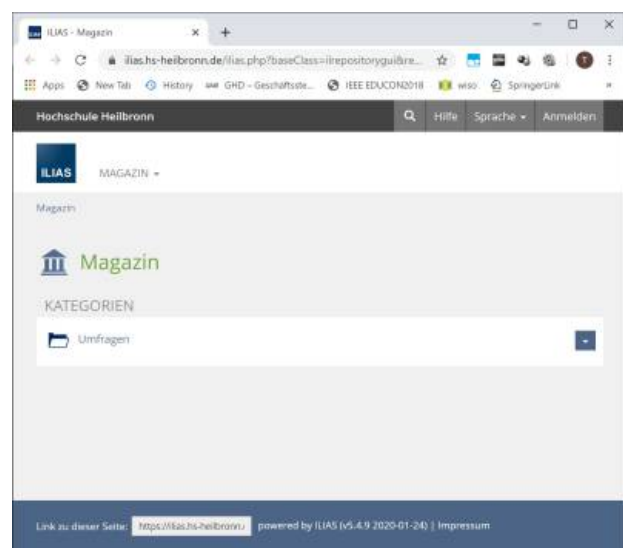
ILIAS - Magazin × +

ilias.hs-heilbronn.de/ilias.php?baseClass=ilrepositorygui&re...

Apps New Tab History GHD - Geschäftsste... IEEE EDUCON2018 wiso SpringerLink

Hochschule Heilbronn Hilfe Sprache Anmelden

ILIAS MAGAZIN

Magazin

Magazin

KATEGORIEN

Umfragen

Link zu dieser Seite: https://ilias.hs-heilbronn. powered by ILIAS (v5.4.9 2020-01-24) | Impressum